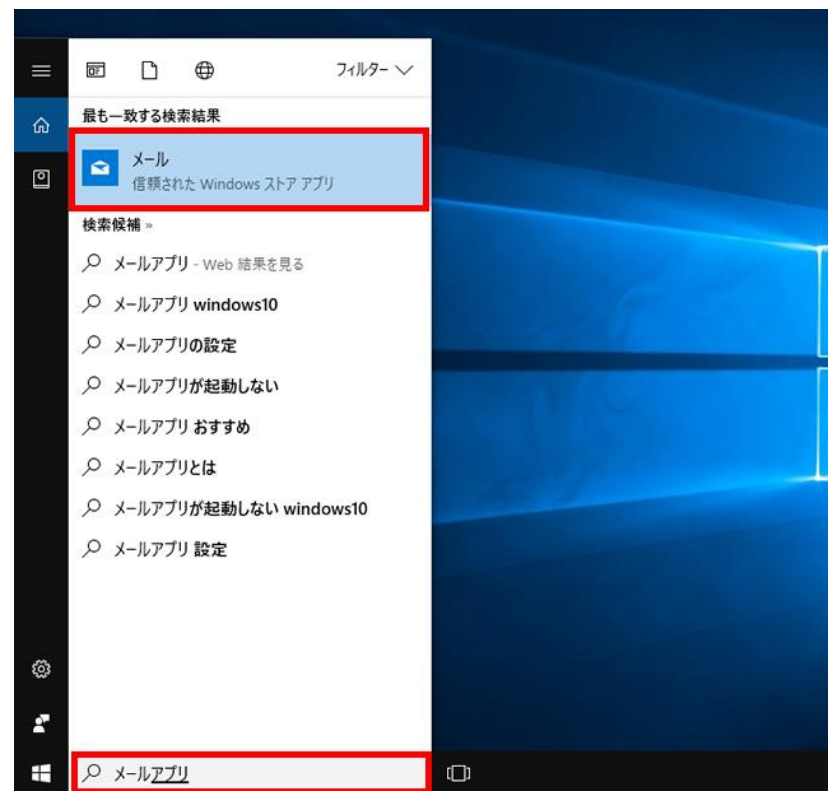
フィルター

最も一致する検索結果

メール
信頼された Windows ストア アプリ

検索候補 »

メールアプリ - Web 結果を見る

メールアプリ windows10

メールアプリの設定

メールアプリが起動しない

メールアプリ おすすめ

メールアプリとは

メールアプリが起動しない windows10

メールアプリ 設定

メールアプリ